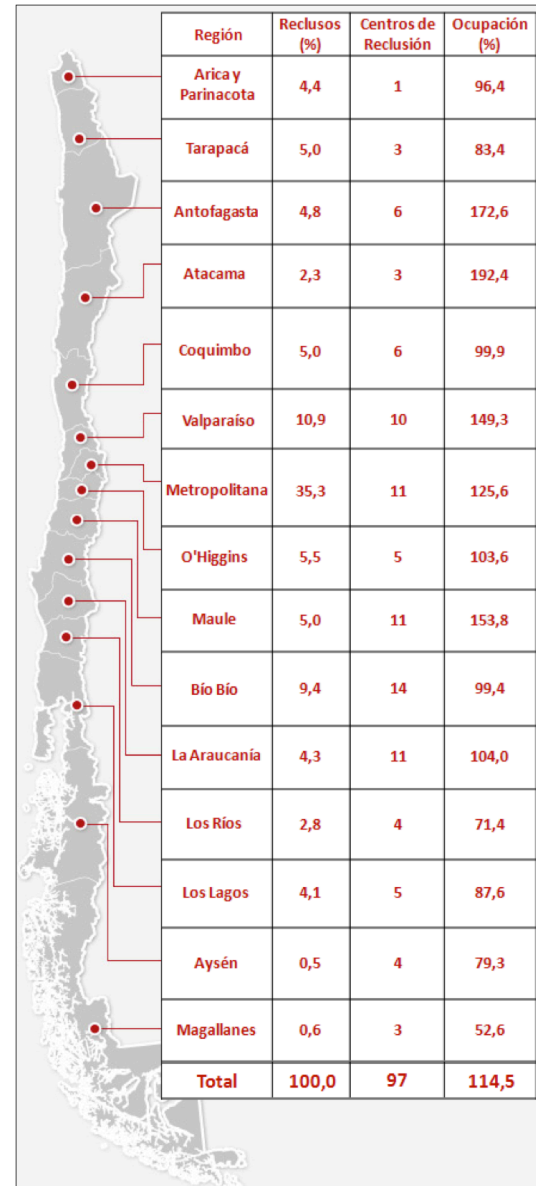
| Región | Reclusos (%) | Centros de Reclusión | Ocupación (%) |
|---|---|---|---|
| Arica y Parinacota | 4,4 | 1 | 96,4 |
| Tarapacá | 5,0 | 3 | 83,4 |
| Antofagasta | 4,8 | 6 | 172,6 |
| Atacama | 2,3 | 3 | 192,4 |
| Coquimbo | 5,0 | 6 | 99,9 |
| Valparaíso | 10,9 | 10 | 149,3 |
| Metropolitana | 35,3 | 11 | 125,6 |
| O'Higgins | 5,5 | 5 | 103,6 |
| Maule | 5,0 | 11 | 153,8 |
| Bío Bío | 9,4 | 14 | 99,4 |
| La Araucanía | 4,3 | 11 | 104,0 |
| Los Ríos | 2,8 | 4 | 71,4 |
| Los Lagos | 4,1 | 5 | 87,6 |
| Aysén | 0,5 | 4 | 79,3 |
| Magallanes | 0,6 | 3 | 52,6 |
| Total | 100,0 | 97 | 114,5 |